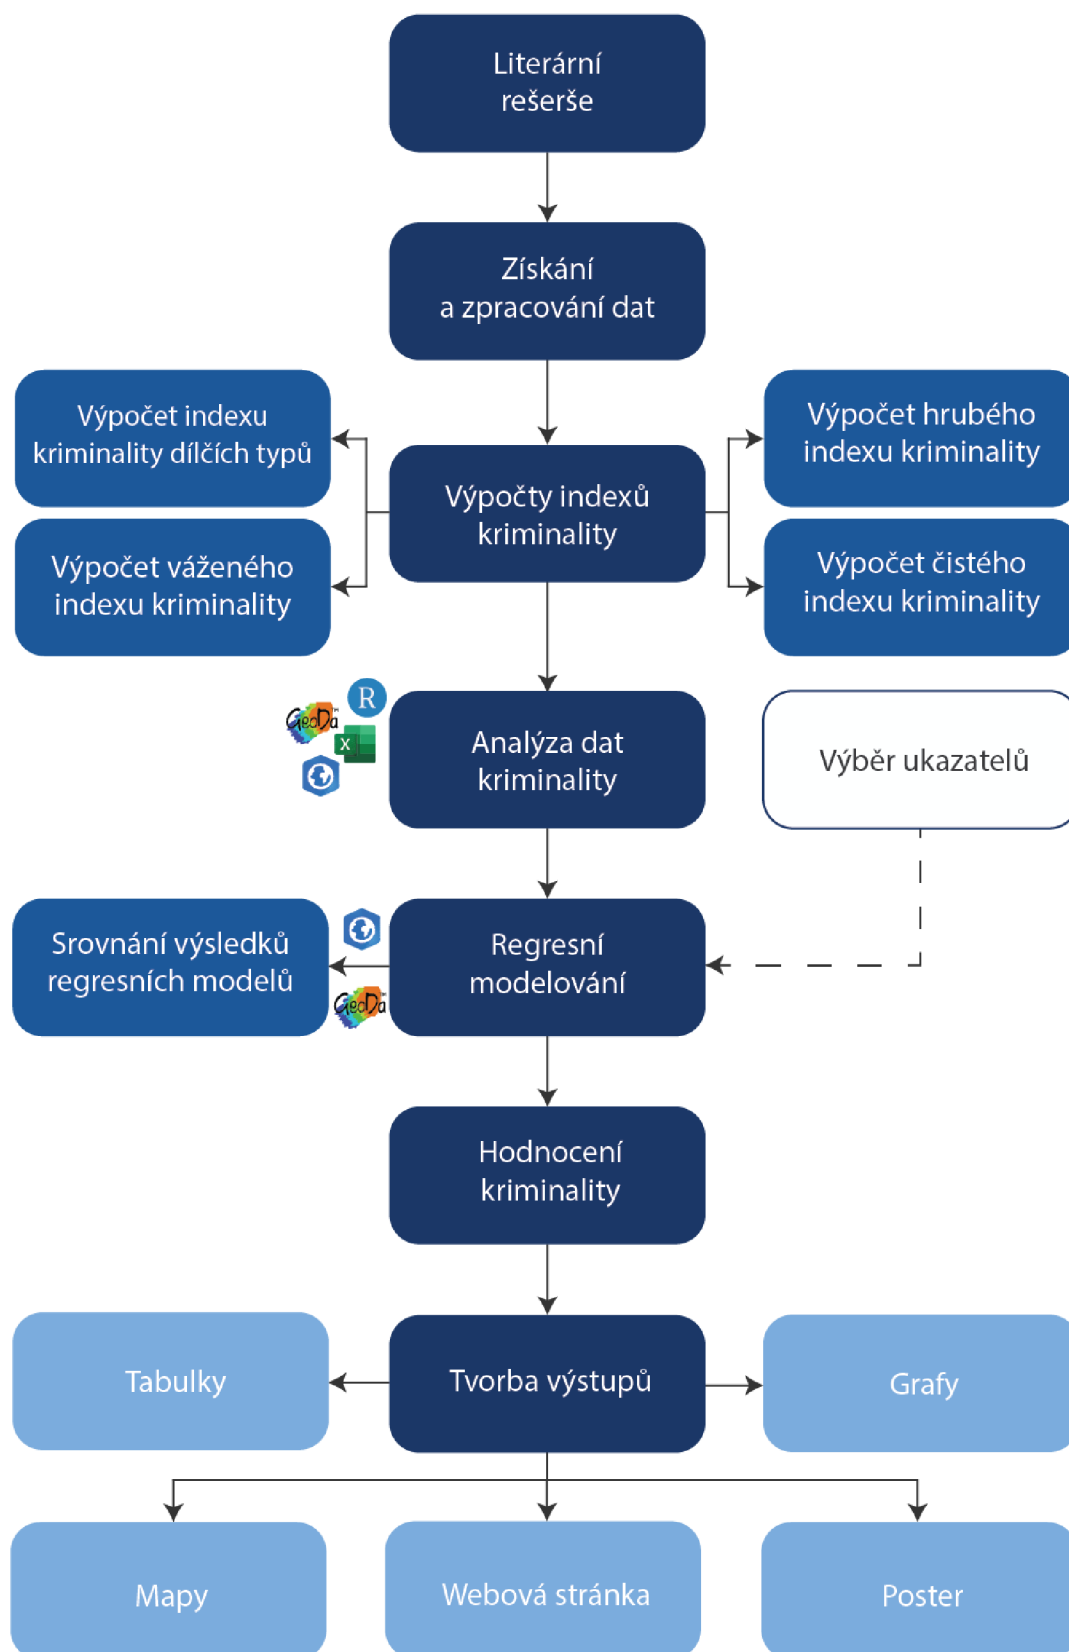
Literární rešerše

Získání a zpracování dat

Výpočet indexu kriminality dílčích typů

Výpočet váženého indexu kriminality

Výpočty indexů kriminality

Výpočet hrubého indexu kriminality

Výpočet čistého indexu kriminality

GeoDa

R

X

Analýza dat kriminality

Výběr ukazatelů

Srovnání výsledků regresních modelů

GeoDa

Regresní modelování

Hodnocení kriminality

Tabulky

Tvorba výstupů

Grafy

Mapy

Webová stránka

Poster